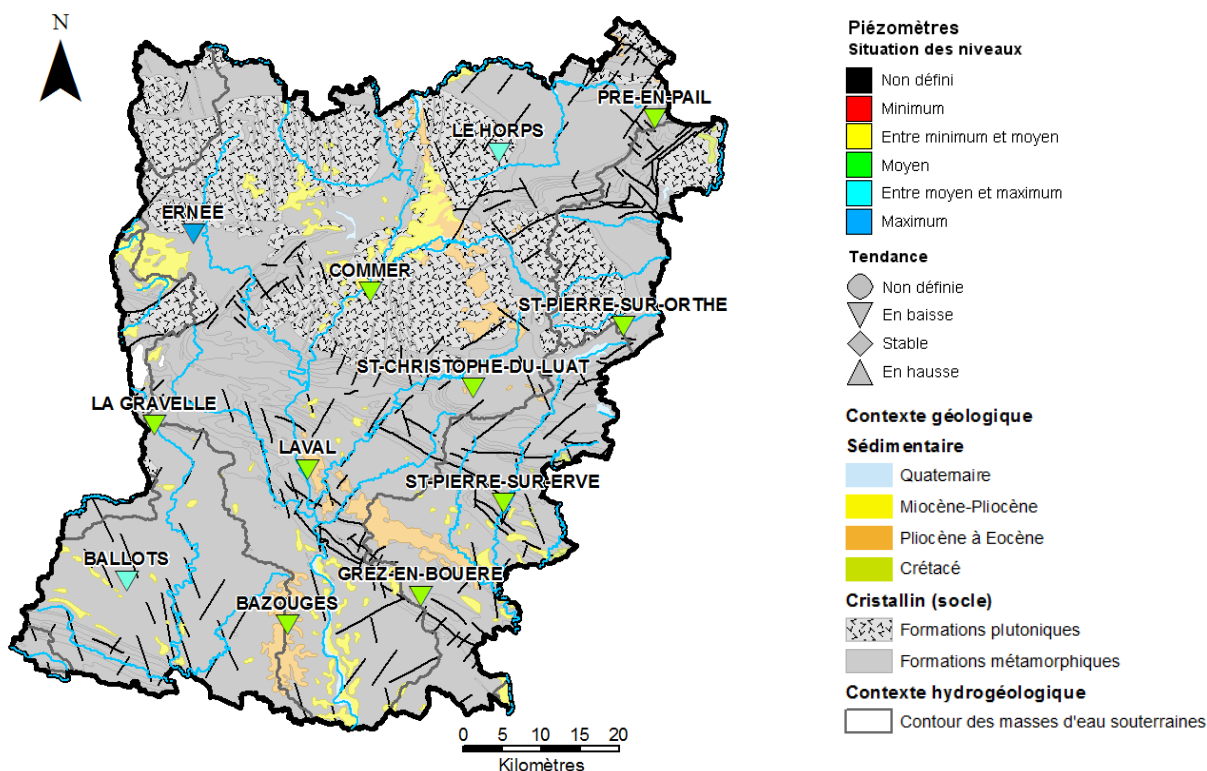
N

PRE-EN-PAIL
LE HORPS
ERNEE
COMMER
ST-PIERRE-SUR-ORTHE
ST-CHRISTOPHE-DU-LUAT
LA GRAVELLE
LAVAL
ST-PIERRE-SUR-ERVE
BALLOTS
GREZ-EN-BOUERE
BAZOUGES

0 5 10 15 20
Kilomètres

Piézomètres
Situation des niveaux
Non défini
Minimum
Entre minimum et moyen
Moyen
Entre moyen et maximum
Maximum

Tendance
Non définie
En baisse
Stable
En hausse

Contexte géologique
Sédimentaire
Quatemaire
Miocène-Pliocène
Pliocène à Eocène
Crétacé
Cristallin (socle)
Formations plutoniques
Formations métamorphiques
Contexte hydrogéologique
Contour des masses d'eau souterraines